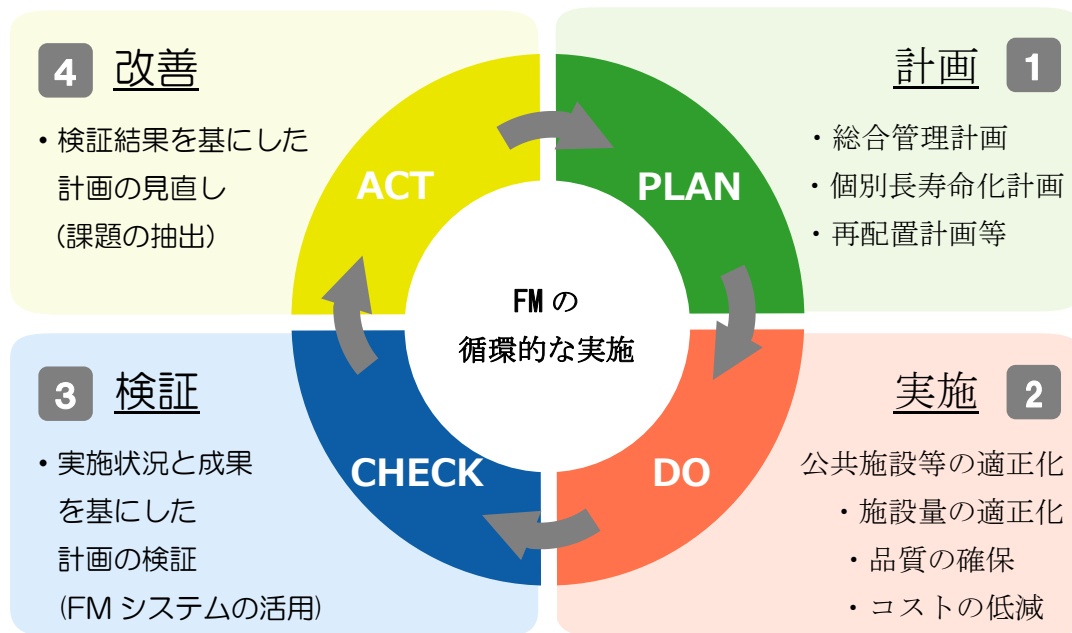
4 改善

・検証結果を基にした計画の見直し（課題の抽出）

計画 1

・総合管理計画
・個別長寿命化計画
・再配置計画等

ACT

PLAN

FMの循環的な実施

CHECK

DO

3 検証

・実施状況と成果を基にした計画の検証（FMシステムの活用）

実施 2

公共施設等の適正化
・施設量の適正化
・品質の確保
・コストの低減